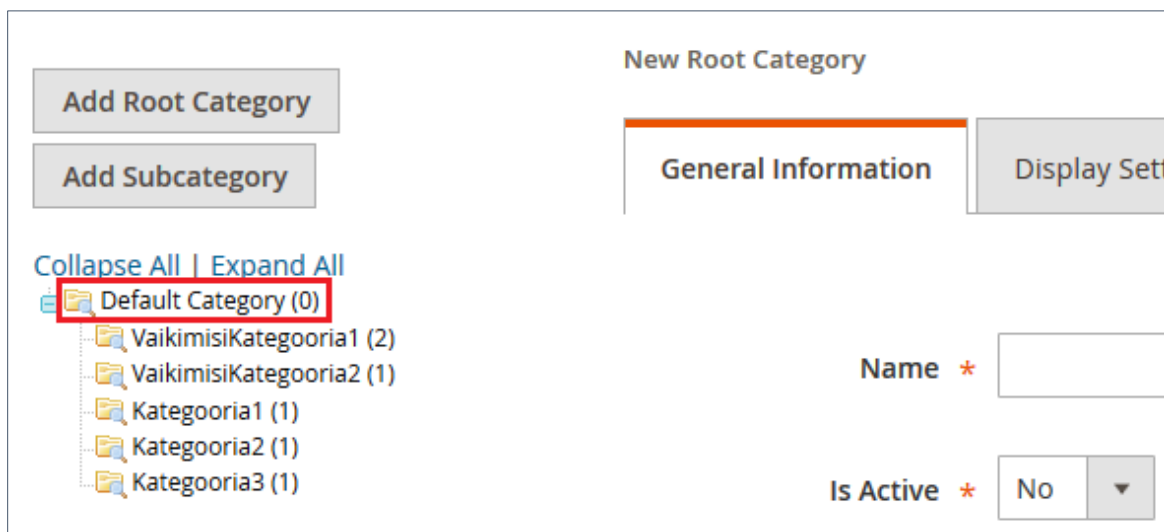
New Root Category

Add Root Category

Add Subcategory

General Information

Display Sett

Collapse All | Expand All

Default Category (0)

VaikimisiKategooria1 (2)

VaikimisiKategooria2 (1)

Kategooria1 (1)

Kategooria2 (1)

Kategooria3 (1)

Name *

Is Active * No